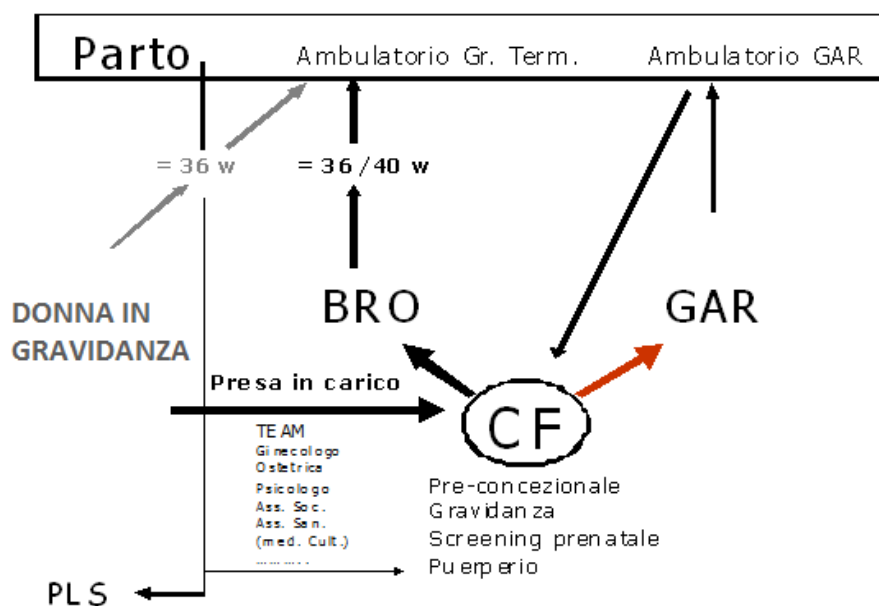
Parto

Ambulatorio Gr. Term.

Ambulatorio GAR

= 36 w

= 36/40 w

DONNA IN GRAVIDANZA

BRO

GAR

Presa in carico

CF

TEAM
Ginecologo
Ostetrica
Psicologo
Ass. Soc.
Ass. San.
(med. Cult.)
………

Pre-concezionale
Gravidanza
Screening prenatale
Puerperio

PLS